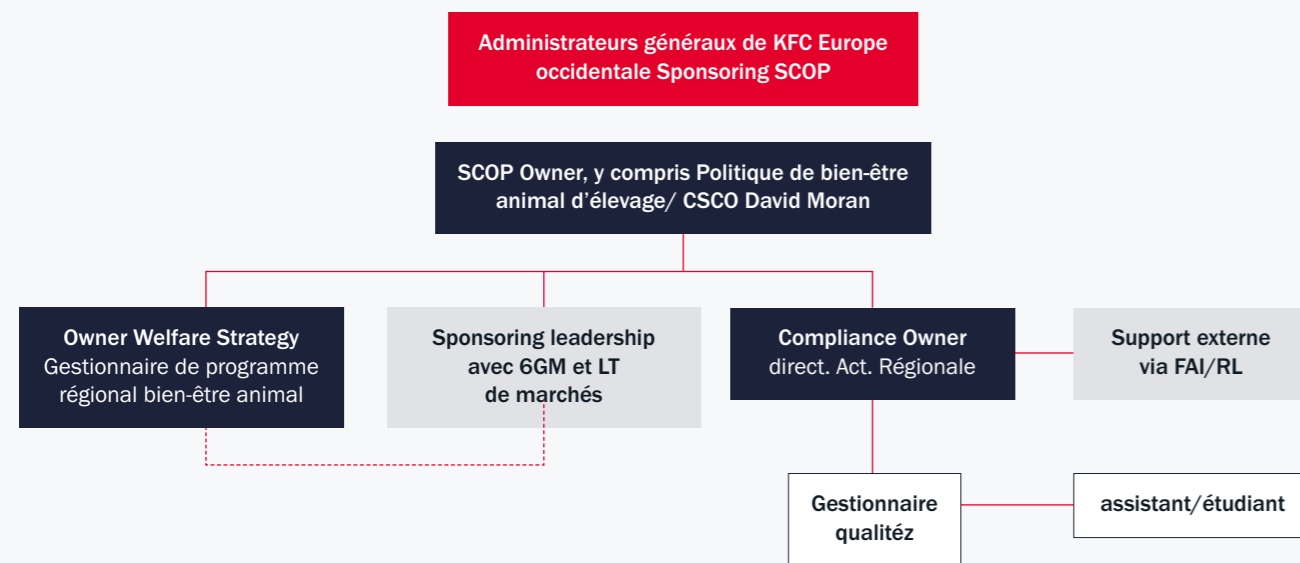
Administrateurs généraux de KFC Europe occidentale Sponsoring SCOP

SCOP Owner, y compris Politique de bien-être animal d'élevage/ CSCO David Moran

Owner Welfare Strategy
Gestionnaire de programme régional bien-être animal

Sponsoring leadership avec 6GM et LT de marchés

Compliance Owner
direct. Act. Régionale

Support externe via FAI/RL

Gestionnaire qualitéz

assistant/étudiant